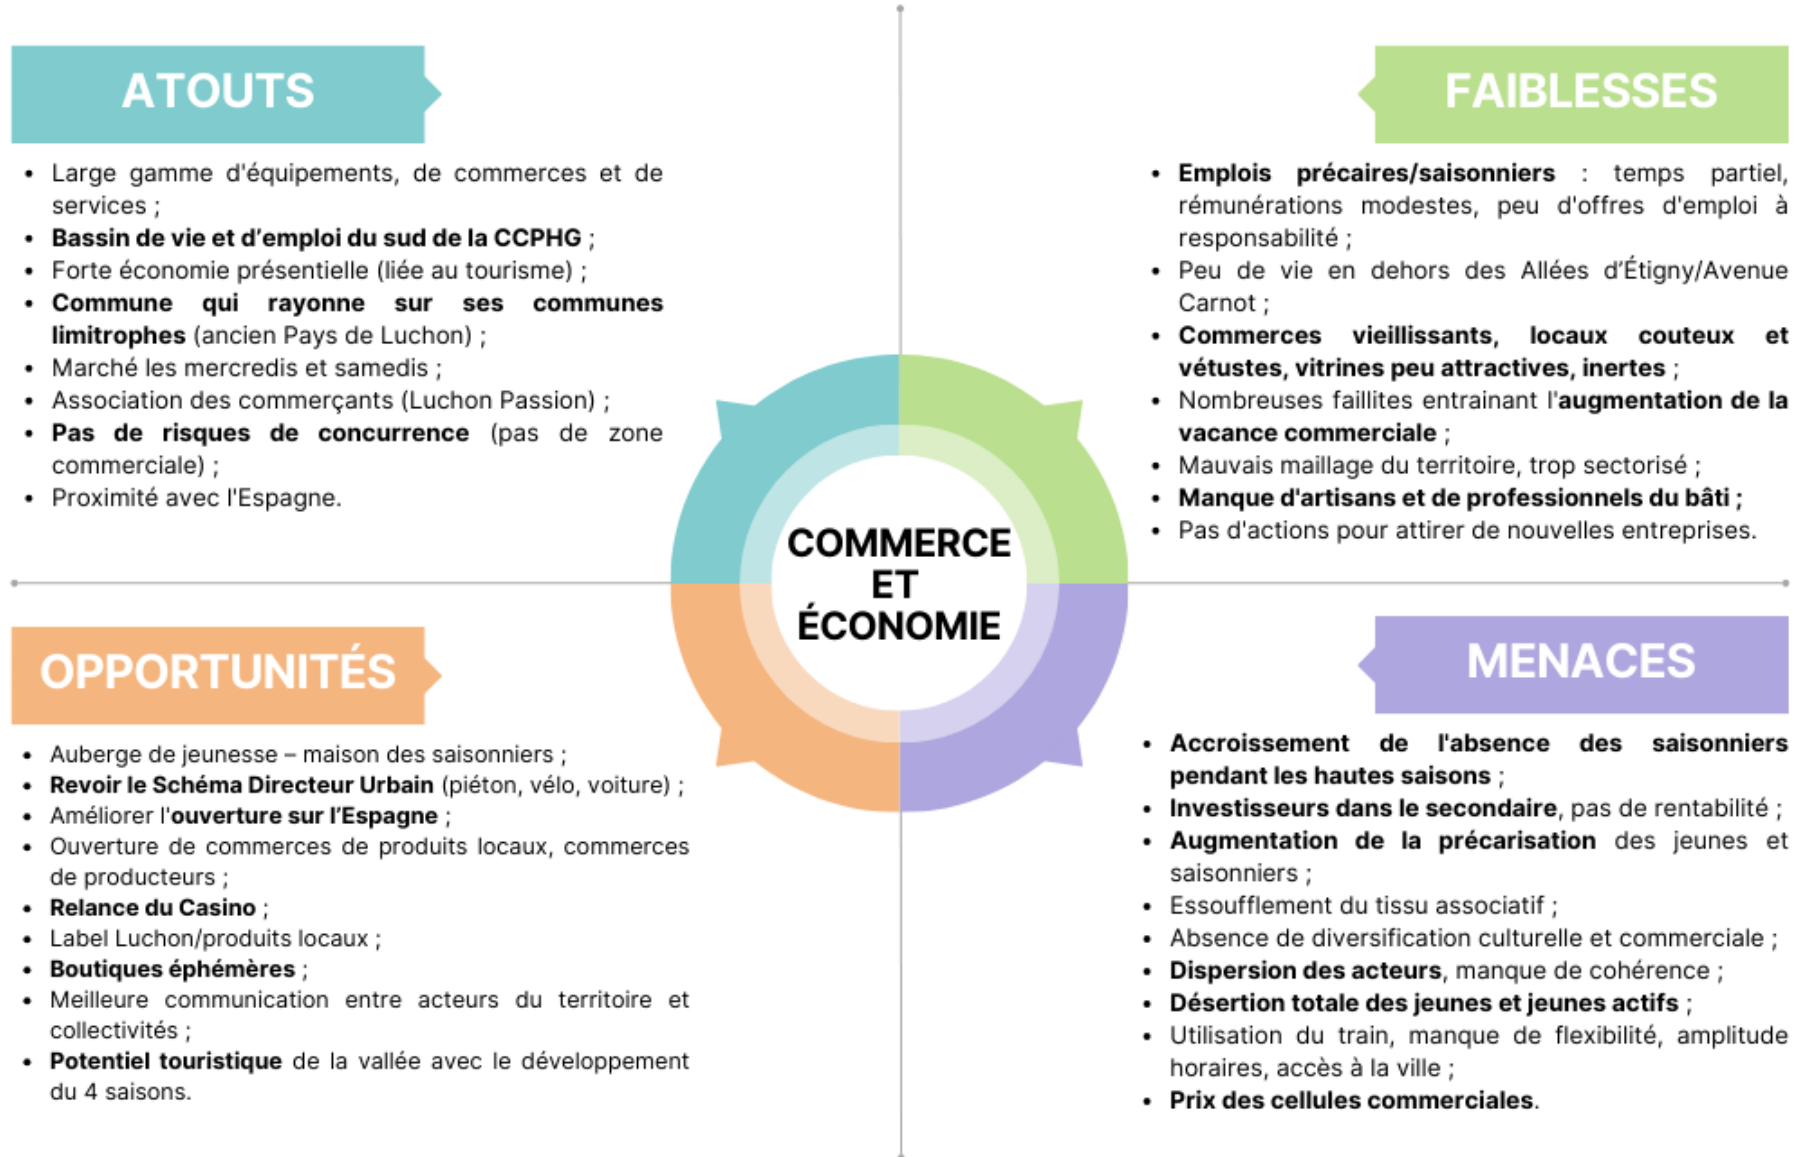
ATOUTS

- Large gamme d'équipements, de commerces et de services ;
- Bassin de vie et d'emploi du sud de la CCPHG ;
- Forte économie présentielle (liée au tourisme) ;
- Commune qui rayonne sur ses communes limitrophes (ancien Pays de Luchon) ;
- Marché les mercredis et samedis ;
- Association des commerçants (Luchon Passion) ;
- Pas de risques de concurrence (pas de zone commerciale) ;
- Proximité avec l'Espagne.

FAIBLESSES

- Emplois précaires/saisonniers : temps partiel, rémunérations modestes, peu d'offres d'emploi à responsabilité ;
- Peu de vie en dehors des Allées d'Étigny/Avenue Carnot ;
- Commerces vieillissants, locaux couteux et vétustes, vitrines peu attractives, inertes ;
- Nombreuses faillites entrainant l'augmentation de la vacance commerciale ;
- Mauvais maillage du territoire, trop sectorisé ;
- Manque d'artisans et de professionnels du bâti ;
- Pas d'actions pour attirer de nouvelles entreprises.

COMMERCE ET ÉCONOMIE

OPPORTUNITÉS

- Auberge de jeunesse – maison des saisonniers ;
- Revoir le Schéma Directeur Urbain (piéton, vélo, voiture) ;
- Améliorer l'ouverture sur l'Espagne ;
- Ouverture de commerces de produits locaux, commerces de producteurs ;
- Relance du Casino ;
- Label Luchon/produits locaux ;
- Boutiques éphémères ;
- Meilleure communication entre acteurs du territoire et collectivités ;
- Potentiel touristique de la vallée avec le développement du 4 saisons.

MENACES

- Accroissement de l'absence des saisonniers pendant les hautes saisons ;
- Investisseurs dans le secondaire, pas de rentabilité ;
- Augmentation de la précarisation des jeunes et saisonniers ;
- Essoufflement du tissu associatif ;
- Absence de diversification culturelle et commerciale ;
- Dispersion des acteurs, manque de cohérence ;
- Désertion totale des jeunes et jeunes actifs ;
- Utilisation du train, manque de flexibilité, amplitude horaires, accès à la ville ;
- Prix des cellules commerciales.